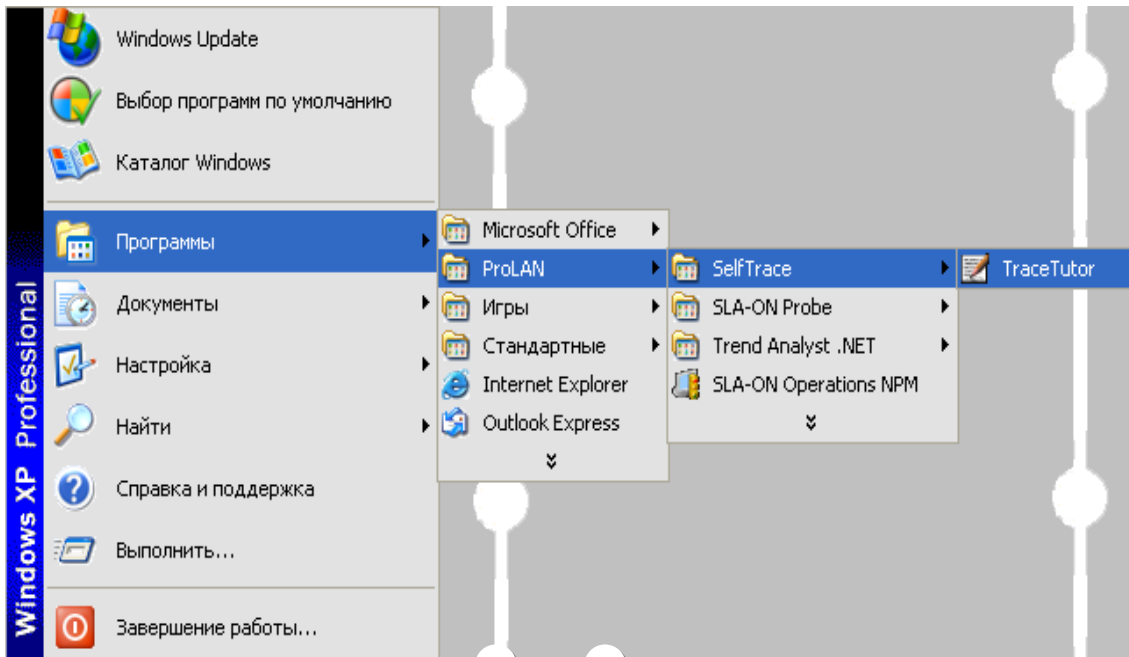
Windows XP Professional

Windows Update
Выбор программ по умолчанию
Каталог Windows
Программы
Документы
Настройка
Найти
Справка и поддержка
Выполнить...
Завершение работы...

Microsoft Office
ProLAN
Игры
Стандартные
Internet Explorer
Outlook Express

SelfTrace
SLA-ON Probe
Trend Analyst .NET
SLA-ON Operations NPM

TraceTutor